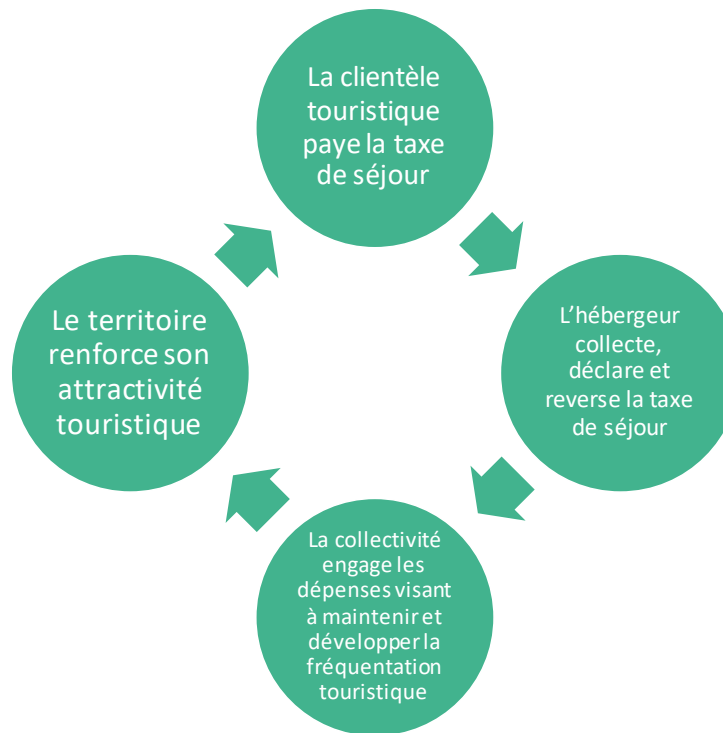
La clientèle touristique paye la taxe de séjour

L'hébergeur collecte, déclare et reverse la taxe de séjour

La collectivité engage les dépenses visant à maintenir et développer la fréquentation touristique

Le territoire renforce son attractivité touristique